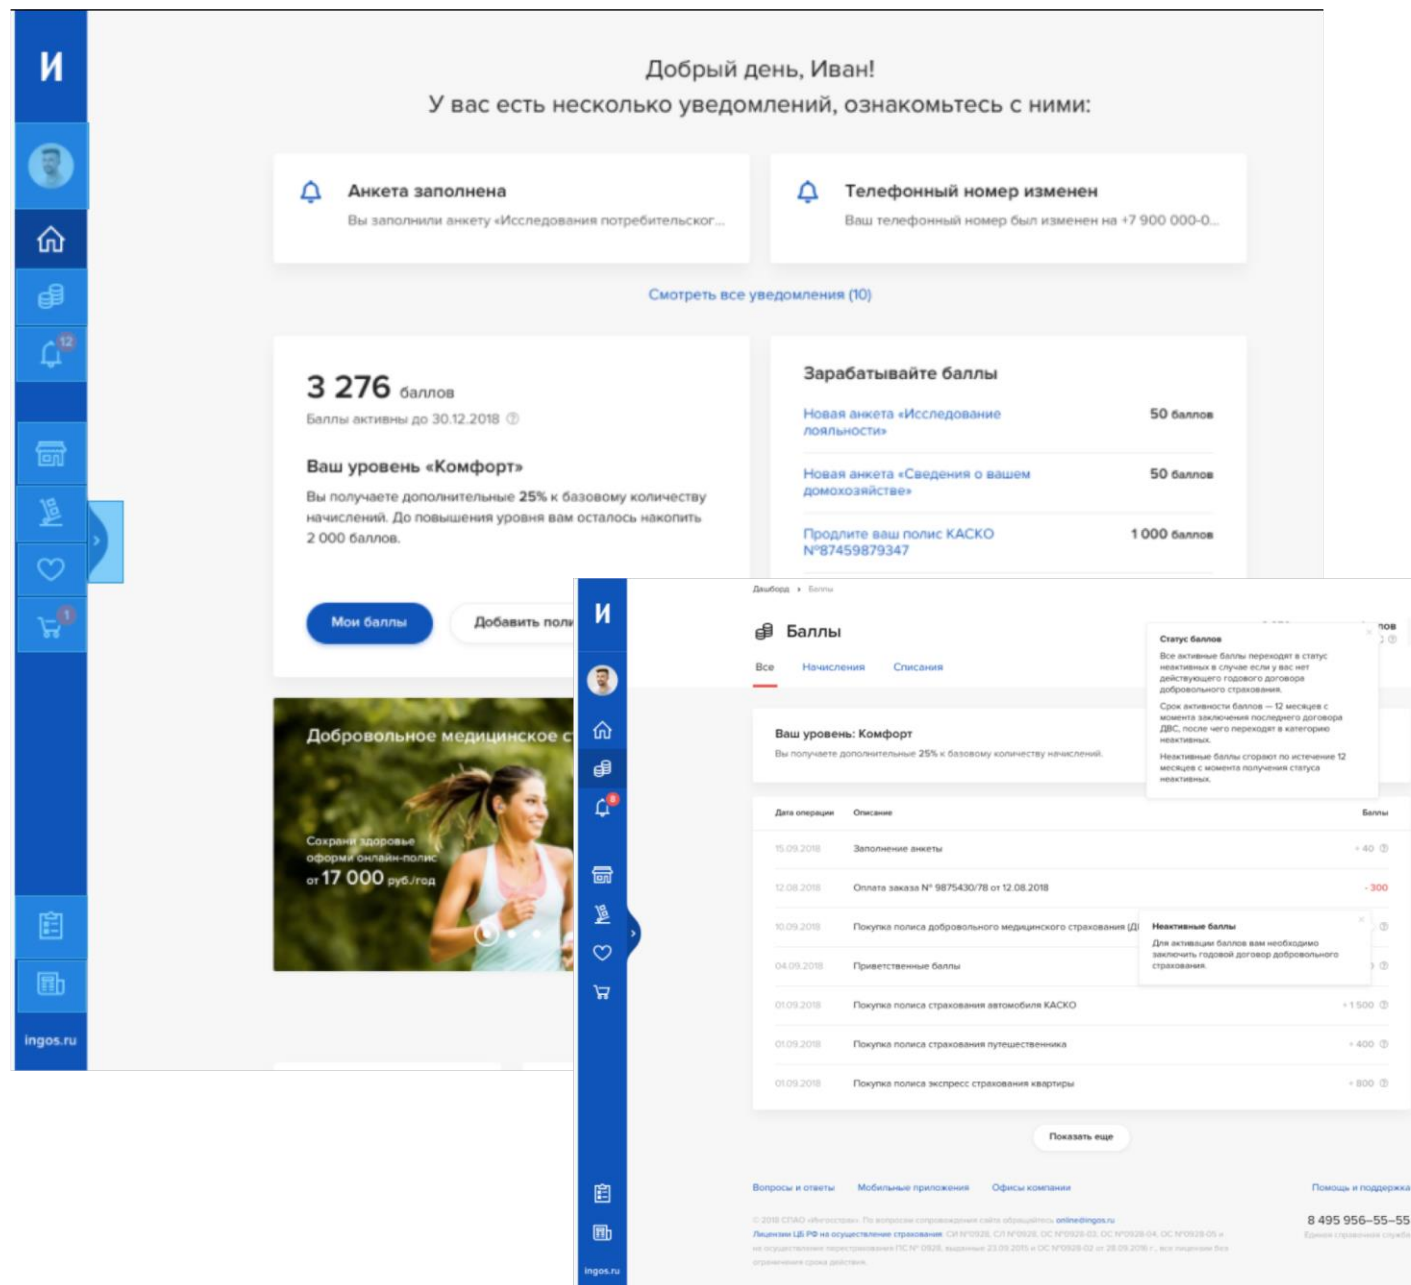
И

12

1

ingos.ru

Добрый день, Иван!
У вас есть несколько уведомлений, ознакомьтесь с ними:

Анкета заполнена
Вы заполнили анкету «Исследования потребительског...

Телефонный номер изменен
Ваш телефонный номер был изменен на +7 900 000-0...

Смотреть все уведомления (10)

3 276 баллов
Баллы активны до 30.12.2018

Ваш уровень «Комфорт»
Вы получаете дополнительные 25% к базовому количеству начислений. До повышения уровня вам осталось накопить 2 000 баллов.

Мои баллы
Добавить поли

Зарабатывайте баллы

| | |
|---|---|
| Новая анкета «Исследование лояльности» | 50 баллов |
| Новая анкета «Сведения о вашем домохозяйстве» | 50 баллов |
| Продлите ваш полис КАСКО №87459879347 | 1 000 баллов |

Добровольное медицинское с
Сохрани здоровье
оформи онлайн-полис
от 17 000 руб./год

И

8

ingos.ru

Дашборд › Баллы

Баллы

Все Начисления Списания

Статус баллов
Все активные баллы переходят в статус неактивных в случае если у вас нет действующего годового договора добровольного страхования.
Срок активности баллов — 12 месяцев с момента заключения последнего договора ДВС, после чего переходят в категорию неактивных.
Неактивные баллы сгорают по истечение 12 месяцев с момента получения статуса неактивных.

Ваш уровень: Комфорт
Вы получаете дополнительные 25% к базовому количеству начислений.

| Дата операции | Описание | Баллы |
|---|---|---|
| 15.09.2018 | Заполнение анкеты | + 40 |
| 12.08.2018 | Оплата заказа № 9875430/78 от 12.08.2018 | - 300 |
| 10.09.2018 | Покупка полиса добровольного медицинского страхования (Д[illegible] | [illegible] |
| 04.09.2018 | Приветственные баллы | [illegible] |
| 01.09.2018 | Покупка полиса страхования автомобиля КАСКО | + 1 500 |
| 01.09.2018 | Покупка полиса страхования путешественника | + 400 |
| 01.09.2018 | Покупка полиса экспресс страхования квартиры | + 800 |

Неактивные баллы
Для активации баллов вам необходимо заключить годовой договор добровольного страхования.

Показать еще

Вопросы и ответы Мобильные приложения Офисы компании Помощь и поддержка

© 2018 СПАО «Ингосстрах». По вопросам сопровождения сайта обращайтесь online@ingos.ru
Лицензии ЦБ РФ на осуществление страхования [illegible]

8 495 956-55-55
Единая справочная служба